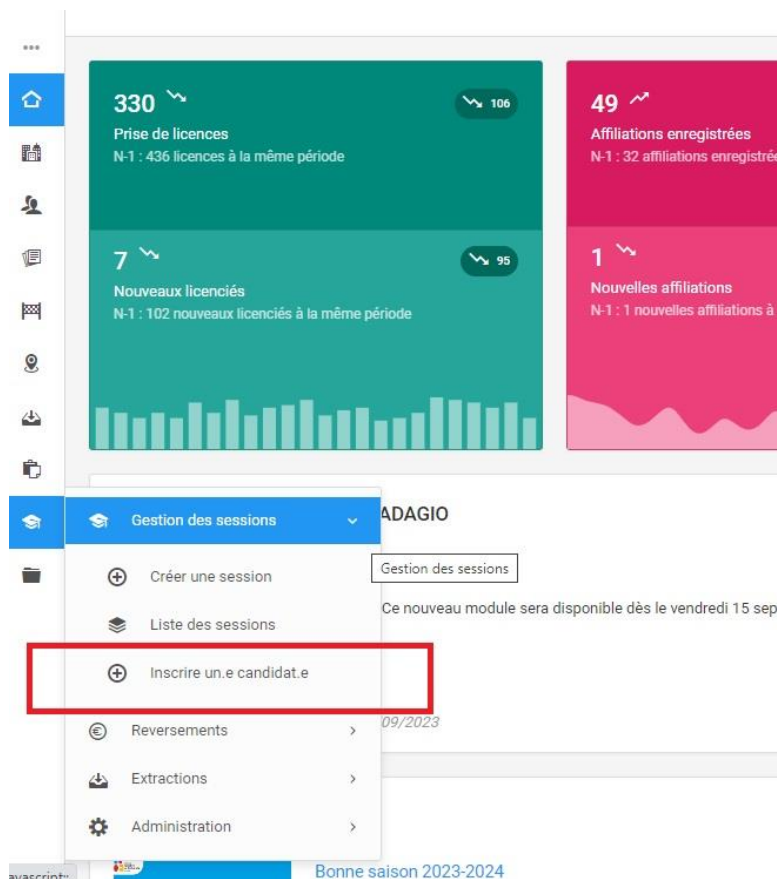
330
106
Prise de licences
N-1 : 436 licences à la même période

49
Affiliations enregistrées
N-1 : 32 affiliations enregistré

7
95
Nouveaux licenciés
N-1 : 102 nouveaux licenciés à la même période

1
Nouvelles affiliations
N-1 : 1 nouvelles affiliations à

Gestion des sessions
ADAGIO
Gestion des sessions
Créer une session
Ce nouveau module sera disponible dès le vendredi 15 sep
Liste des sessions
Inscrire un.e candidat.e
Reversements
09/2023
Extractions
Administration
avascript:
Bonne saison 2023-2024